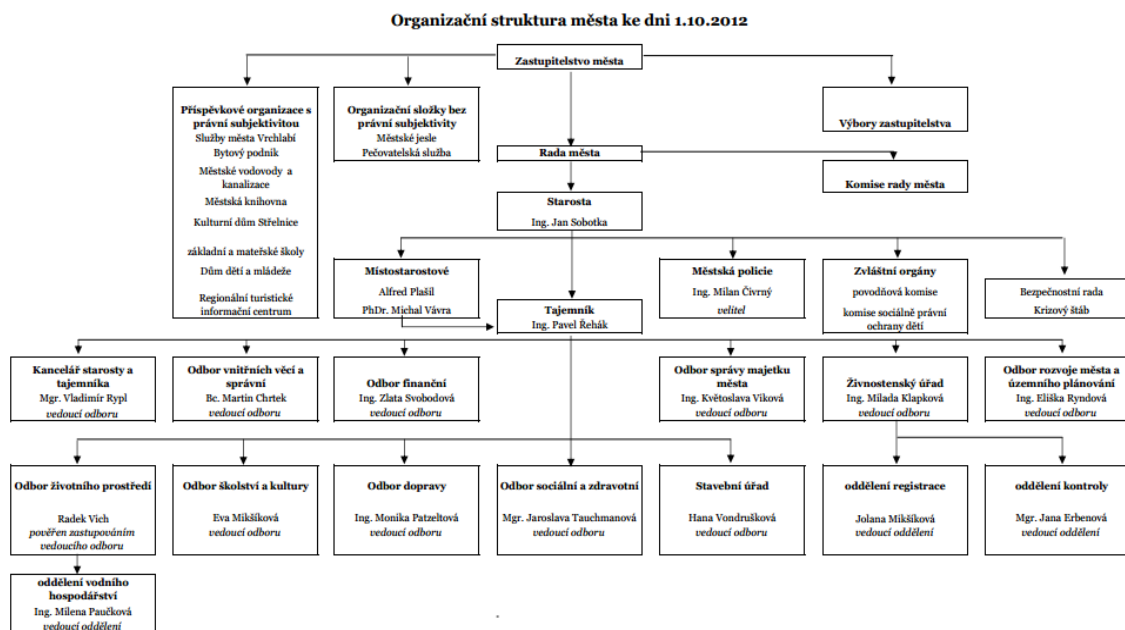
Organizační struktura města ke dni 1.10.2012

Zastupitelstvo města

Příspěvkové organizace s právní subjektivitou
Služby města Vrchlabí
Bytový podnik
Městské vodovody a kanalizace
Městská knihovna
Kulturní dům Střelnice
základní a mateřské školy
Dům dětí a mládeže
Regionální turistické informační centrum

Organizační složky bez právní subjektivity
Městské jesle
Pečovatelská služba

Výbory zastupitelstva

Rada města

Komise rady města

Starosta
Ing. Jan Sobotka

Místostarostové
Alfred Plašil
PhDr. Michal Vávra

Tajemník
Ing. Pavel Řehák

Městská policie
Ing. Milan Čivrný
velitel

Zvláštní orgány
povodňová komise
komise sociálně právní ochrany dětí

Bezpečnostní rada
Krizový štáb

Kancelář starosty a tajemníka
Mgr. Vladimír Rypl
vedoucí odboru

Odbor vnitřních věcí a správní
Bc. Martin Chrtek
vedoucí odboru

Odbor finanční
Ing. Zlata Svobodová
vedoucí odboru

Odbor správy majetku města
Ing. Květoslava Viková
vedoucí odboru

Živnostenský úřad
Ing. Milada Klapková
vedoucí odboru

Odbor rozvoje města a územního plánování
Ing. Eliška Ryndová
vedoucí odboru

Odbor životního prostředí
Radek Vich
pověřen zastupováním vedoucího odboru

Odbor školství a kultury
Eva Mikšíková
vedoucí odboru

Odbor dopravy
Ing. Monika Patzeltová
vedoucí odboru

Odbor sociální a zdravotní
Mgr. Jaroslava Tauchmanová
vedoucí odboru

Stavební úřad
Hana Vondrušková
vedoucí odboru

oddělení registrace
Jolana Mikšíková
vedoucí oddělení

oddělení kontroly
Mgr. Jana Erbenová
vedoucí oddělení

oddělení vodního hospodářství
Ing. Milena Paučková
vedoucí oddělení